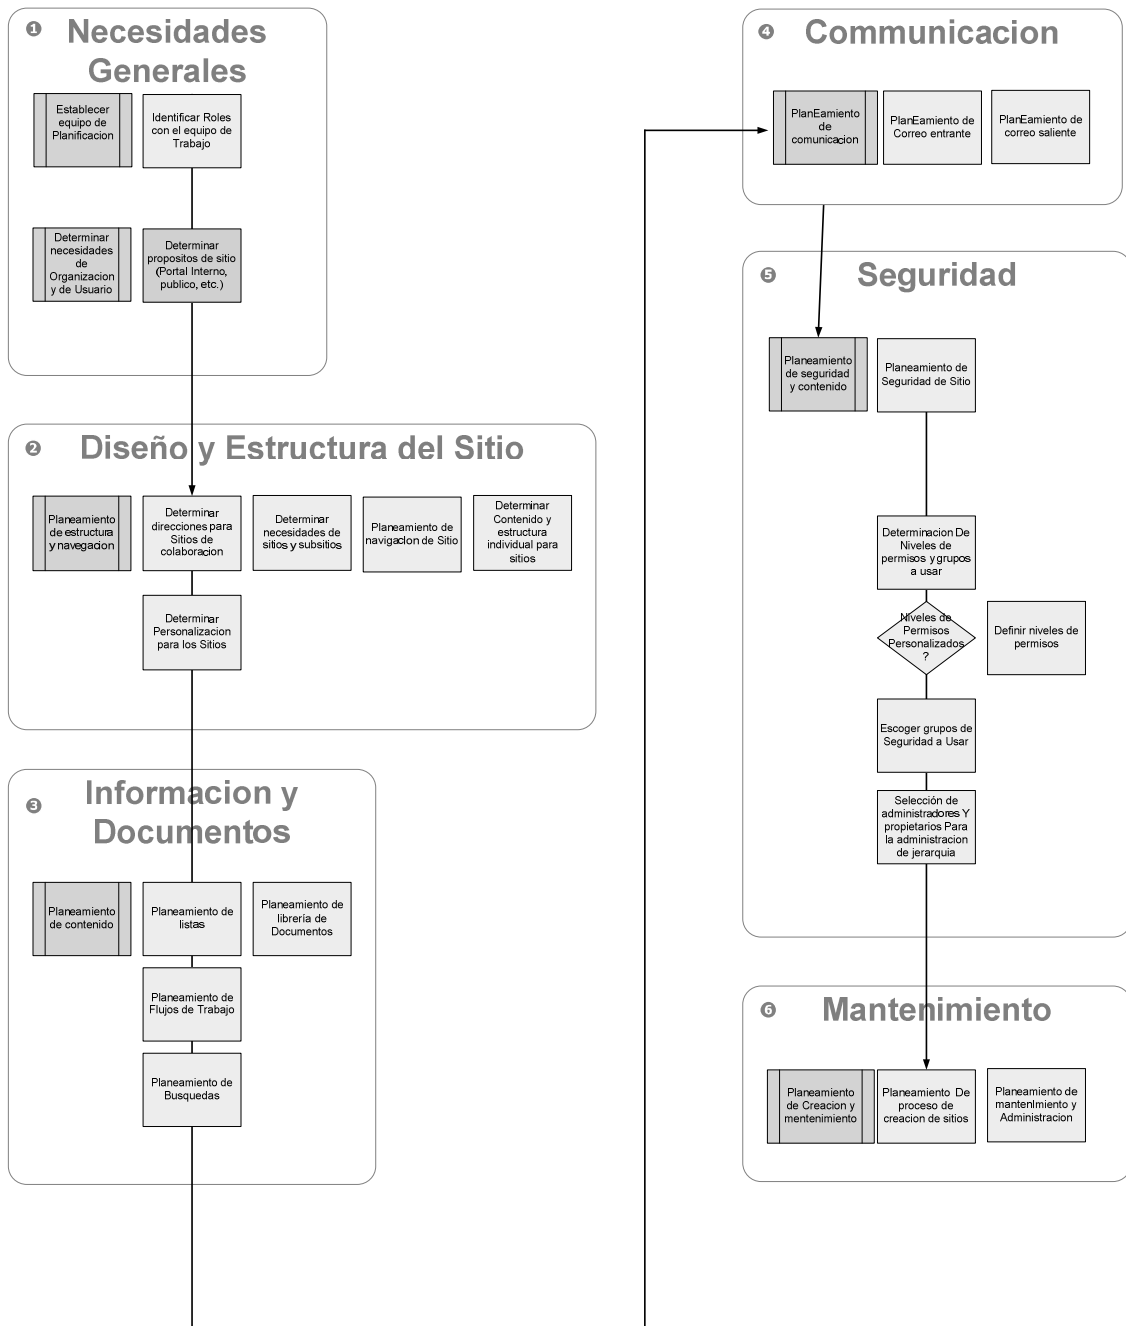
❶ Necesidades Generales

Establecer equipo de Planificacion

Identificar Roles con el equipo de Trabajo

Determinar necesidades de Organizacion y de Usuario

Determinar propositos de sitio (Portal Interno, publico, etc.)

❷ Diseño y Estructura del Sitio

Planeamiento de estructura y navegacion

Determinar direcciones para Sitios de colaboracion

Determinar necesidades de sitios y subsitios

Planeamiento de navegaclon de Sitio

Determinar Contenido y estructura individual para sitios

Determinar Personalizacion para los Sitios

❸ Informacion y Documentos

Planeamiento de contenido

Planeamiento de listas

Planeamiento de librería de Documentos

Planeamiento de Flujos de Trabajo

Planeamiento de Busquedas

❹ Communicacion

PlanEamiento de comunicacion

PlanEamiento de Correo entrante

PlanEamiento de correo saliente

❺ Seguridad

Planeamiento de seguridad y contenido

Planeamiento de Seguridad de Sitio

Determinacion De Niveles de permisos y grupos a usar

Niveles de Permisos Personalizados ?

Definir niveles de permisos

Escoger grupos de Seguridad a Usar

Selección de administradores Y propietarios Para la administracion de jerarquia

❻ Mantenimiento

Planeamiento de Creacion y mentenimiento

Planeamiento De proceso de creacion de sitios

Planeamiento de mantenImiento y Administracion